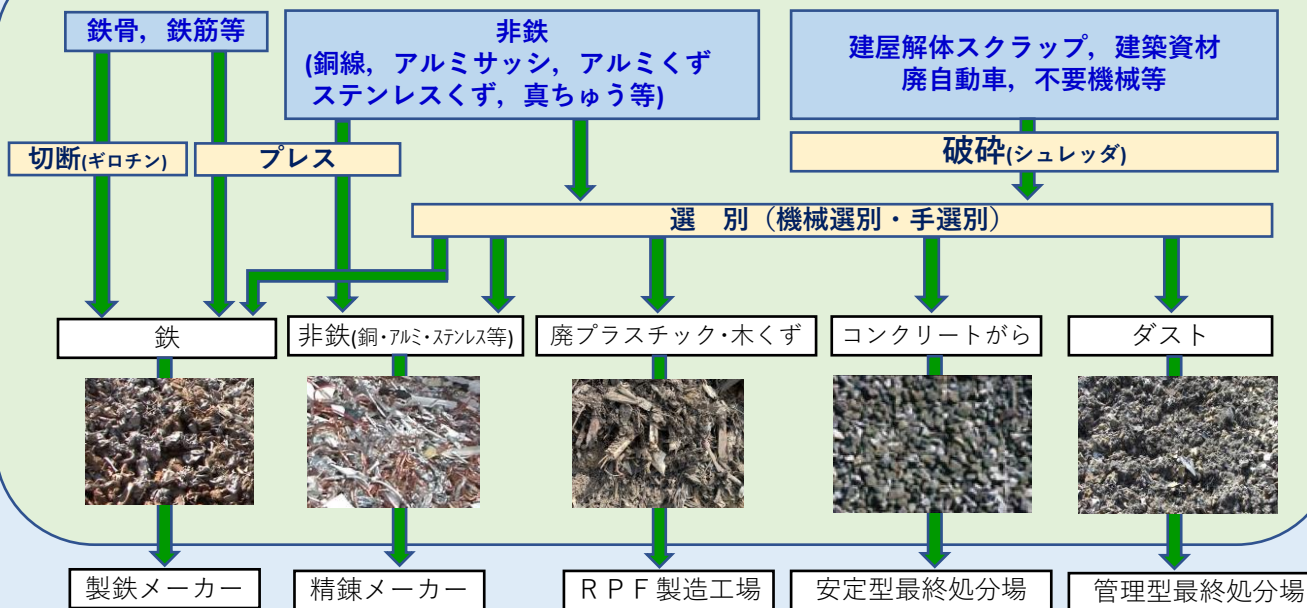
鉄骨，鉄筋等

非鉄
(銅線，アルミサッシ，アルミくず
ステンレスくず，真ちゅう等)

建屋解体スクラップ，建築資材
廃自動車，不要機械等

切断(ギロチン)

プレス

破砕(シュレッダ)

選　別（機械選別・手選別）

鉄

非鉄(銅・アルミ・ステンレス等)

廃プラスチック・木くず

コンクリートがら

ダスト

製鉄メーカー

精錬メーカー

ＲＰＦ製造工場

安定型最終処分場

管理型最終処分場